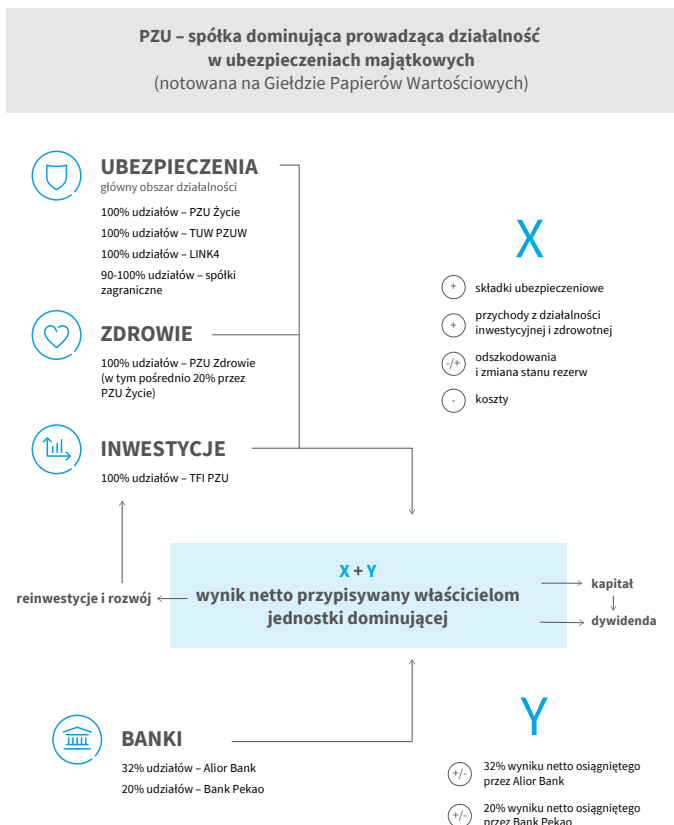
PZU – spółka dominująca prowadząca działalność w ubezpieczeniach majątkowych
(notowana na Giełdzie Papierów Wartościowych)

UBEZPIECZENIA
główny obszar działalności
100% udziałów – PZU Życie
100% udziałów – TUW PZUW
100% udziałów – LINK4
90-100% udziałów – spółki zagraniczne

ZDROWIE
100% udziałów – PZU Zdrowie (w tym pośrednio 20% przez PZU Życie)

INWESTYCJE
100% udziałów – TFI PZU

X
+ składki ubezpieczeniowe
+ przychody z działalności inwestycyjnej i zdrowotnej
-/+ odszkodowania i zmiana stanu rezerw
- koszty

X + Y
wynik netto przypisywany właścicielom jednostki dominującej

reinwestycje i rozwój

kapitał
dywidenda

BANKI
32% udziałów – Alior Bank
20% udziałów – Bank Pekao

Y
+/- 32% wyniku netto osiągniętego przez Alior Bank
+/- 20% wyniku netto osiągniętego przez Bank Pekao